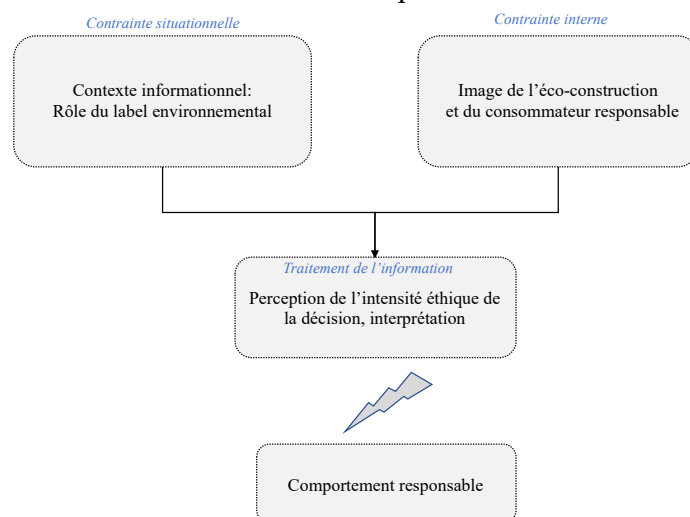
Contrainte situationnelle

Contexte informationnel:
Rôle du label environnemental

Contrainte interne

Image de l'éco-construction et du consommateur responsable

Traitement de l'information

Perception de l'intensité éthique de la décision, interprétation

Comportement responsable